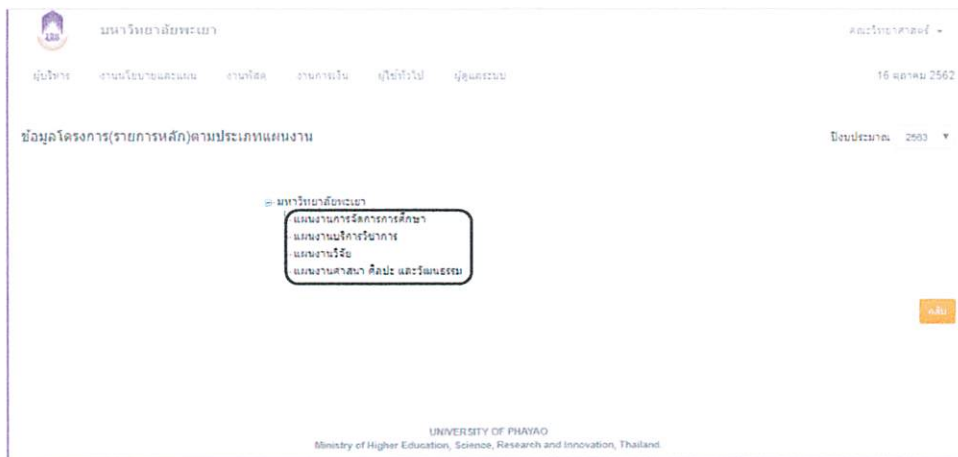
มหาวิทยาลัยพะเยา

คณะวิทยาศาสตร์ ▾

ผู้บริหาร งานนโยบายและแผน งานพัสดุ งานการเงิน ผู้ใช้ทั่วไป ผู้ดูแลระบบ

16 ตุลาคม 2562

ข้อมูลโครงการ(รายการหลัก)ตามประเภทแผนงาน

ปีงบประมาณ 2563 ▾

⊟ มหาวิทยาลัยพะเยา
แผนงานการจัดการการศึกษา
แผนงานบริการวิชาการ
แผนงานวิจัย
แผนงานศาสนา ศิลปะ และวัฒนธรรม

กลับ

UNIVERSITY OF PHAYAO
Ministry of Higher Education, Science, Research and Innovation, Thailand.